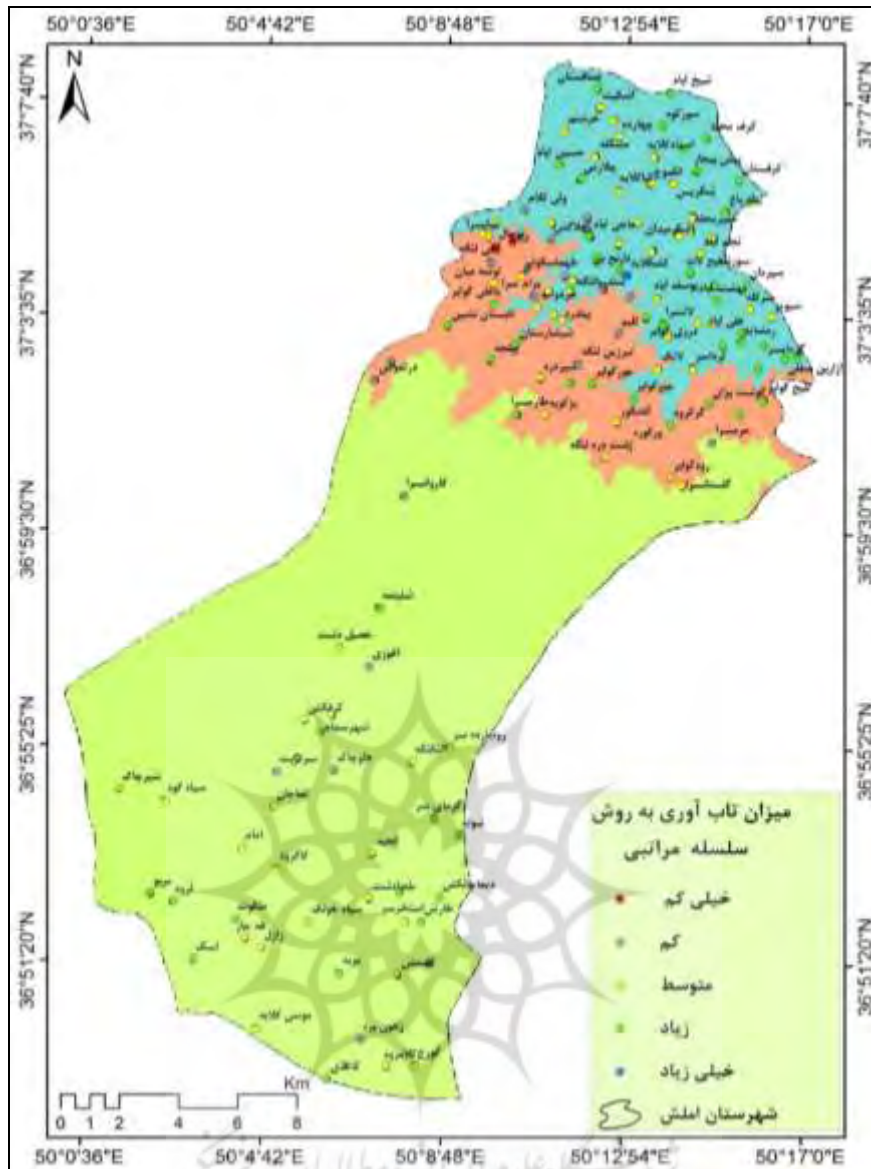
50°0'36"E 50°4'42"E 50°8'48"E 50°12'54"E 50°17'0"E

N

37°7'40"N
37°3'35"N
36°59'30"N
36°55'25"N
36°51'20"N

میزان تاب آوری به روش سلسله مراتبی

خیلی کم
کم
متوسط
زیاد
خیلی زیاد
شهرستان املش

Km
0 1 2 4 6 8

50°0'36"E 50°4'42"E 50°8'48"E 50°12'54"E 50°17'0"E

37°7'40"N
37°3'35"N
36°59'30"N
36°55'25"N
36°51'20"N